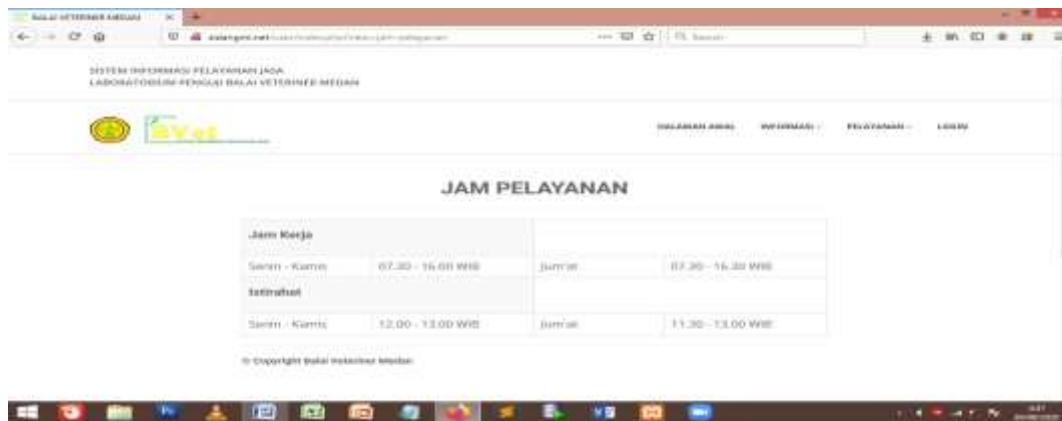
BALAI VETERINER MEDAN

SISTEM INFORMASI PELAYANAN JASA
LABORATORIUM PENGUJI BALAI VETERINER MEDAN

eVet

HALAMAN AWAL INFORMASI PELAYANAN LOGIN

JAM PELAYANAN

| Jam Kerja | | | |
|---|---|---|---|
| Senin - Kamis | 07.30 - 16.00 WIB | Jum'at | 07.30 - 16.30 WIB |
| Istirahat | | | |
| Senin - Kamis | 12.00 - 13.00 WIB | Jum'at | 11.30 - 13.00 WIB |

© Copyright Balai Veteriner Medan